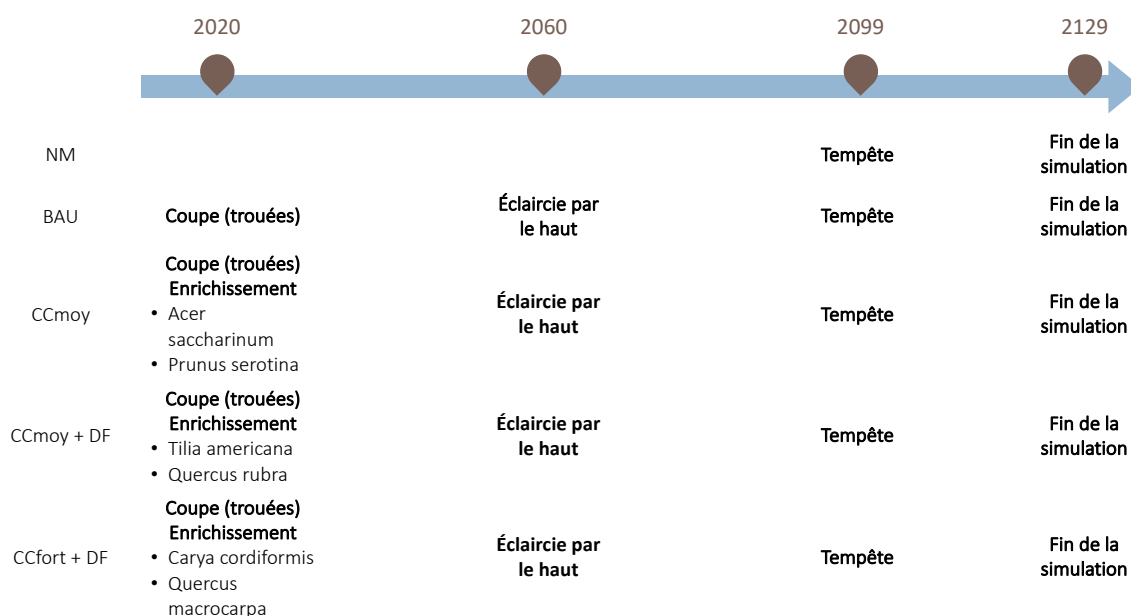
2020 2060 2099 2129

NM

Tempête

Fin de la simulation

BAU

Coupe (trouées)

Éclaircie par le haut

Tempête

Fin de la simulation

CCmoy

Coupe (trouées)
Enrichissement
- Acer saccharinum
- Prunus serotina

Éclaircie par le haut

Tempête

Fin de la simulation

CCmoy + DF

Coupe (trouées)
Enrichissement
- Tilia americana
- Quercus rubra

Éclaircie par le haut

Tempête

Fin de la simulation

CCfort + DF

Coupe (trouées)
Enrichissement
- Carya cordiformis
- Quercus macrocarpa

Éclaircie par le haut

Tempête

Fin de la simulation